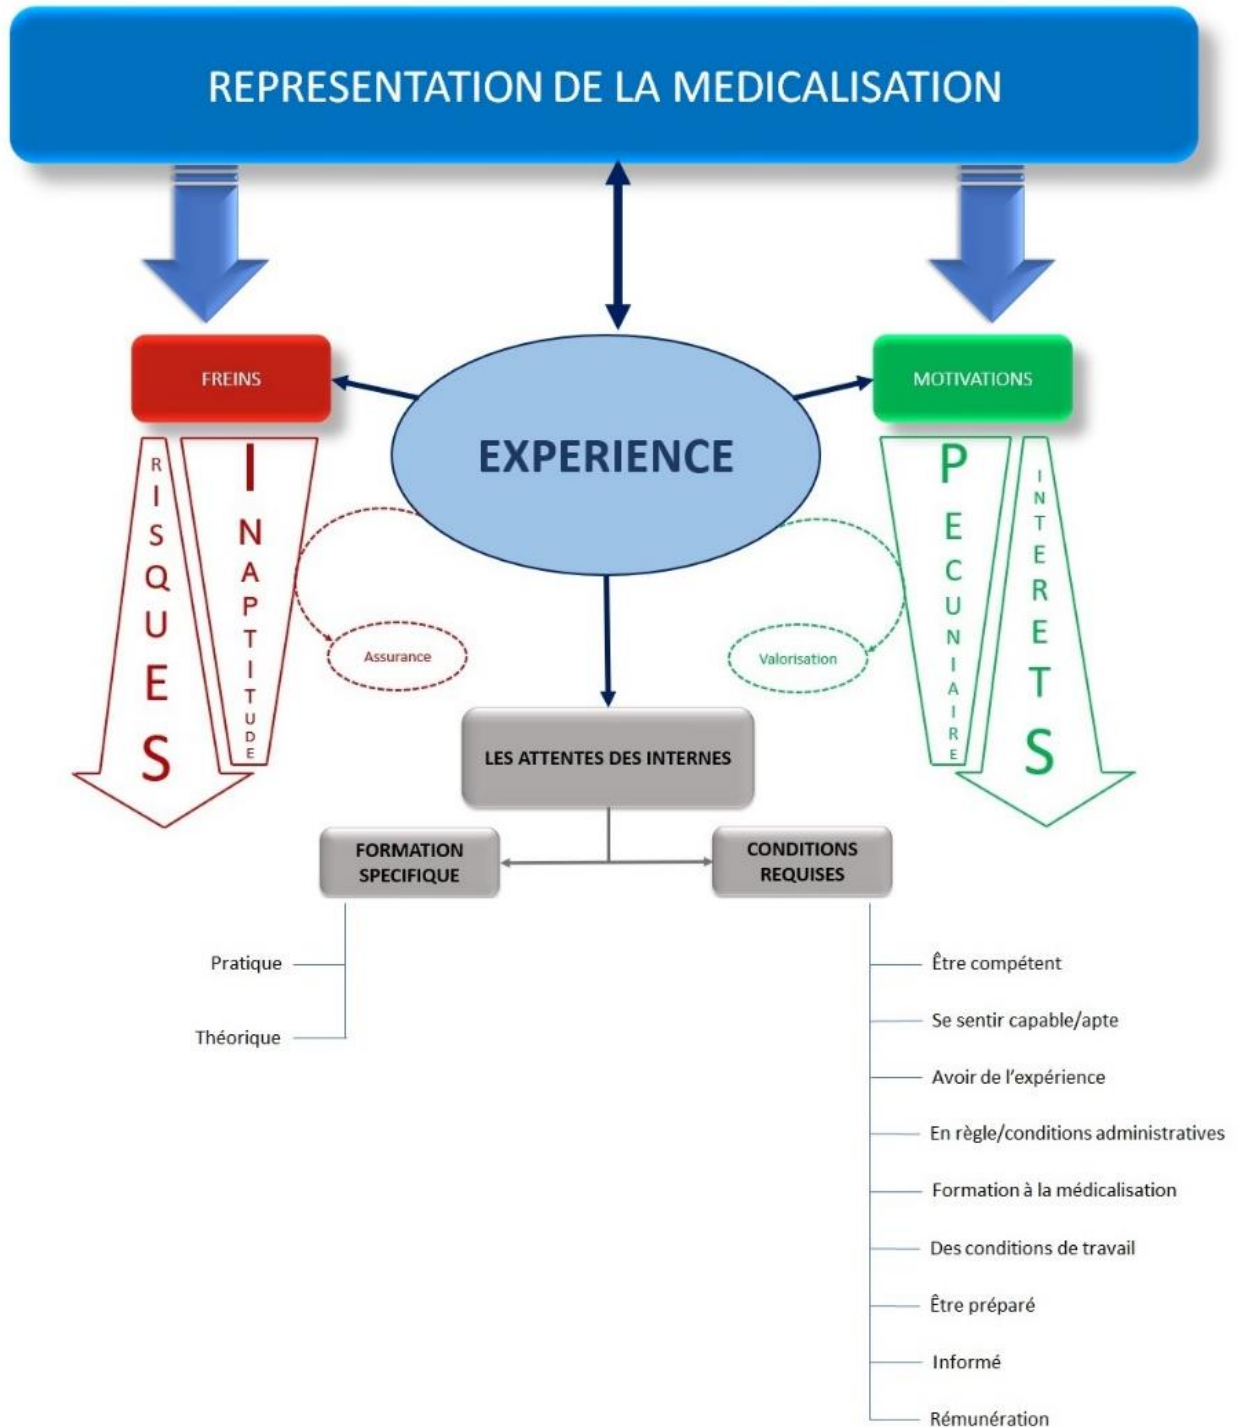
REPRESENTATION DE LA MEDICALISATION

FREINS

EXPERIENCE

MOTIVATIONS

RISQUES

INAPTITUDE

Assurance

Valorisation

PECUNIAIRE

INTERETS

LES ATTENTES DES INTERNES

FORMATION SPECIFIQUE

CONDITIONS REQUISES

Pratique

Théorique

Être compétent

Se sentir capable/apte

Avoir de l'expérience

En règle/conditions administratives

Formation à la médicalisation

Des conditions de travail

Être préparé

Informé

Rémunération